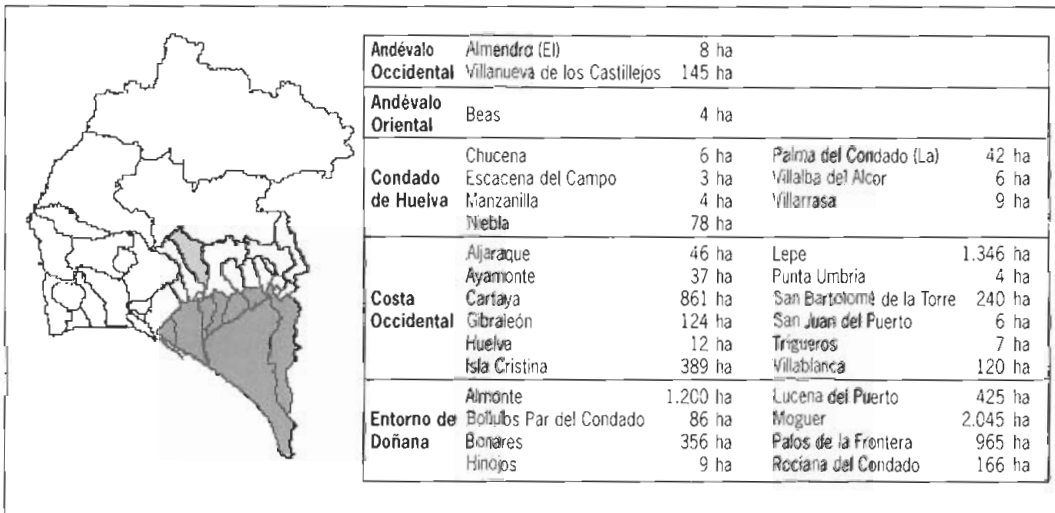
| | | | | |
|---|---|---|---|---|
| Andévalo Occidental | Almendro (El) | 8 ha | | |
| | Villanueva de los Castillejos | 145 ha | | |
| Andévalo Oriental | Beas | 4 ha | | |
| Condado de Huelva | Chucena | 6 ha | Palma del Condado (La) | 42 ha |
| | Escacena del Campo | 3 ha | Villalba del Alcor | 6 ha |
| | Manzanilla | 4 ha | Villarrasa | 9 ha |
| | Niebla | 78 ha | | |
| Costa Occidental | Aljaraque | 46 ha | Lepe | 1.346 ha |
| | Ayamonte | 37 ha | Punta Umbria | 4 ha |
| | Cartaya | 861 ha | San Bartolomé de la Torre | 240 ha |
| | Gibraleón | 124 ha | San Juan del Puerto | 6 ha |
| | Huelva | 12 ha | Trigueros | 7 ha |
| | Isla Cristina | 389 ha | Villablanca | 120 ha |
| Entorno de Doñana | Almonte | 1.200 ha | Lucena del Puerto | 425 ha |
| | Bollulbs Par del Condado | 86 ha | Moguer | 2.045 ha |
| | Bonares | 356 ha | Palos de la Frontera | 965 ha |
| | Hinojos | 9 ha | Rociana del Condado | 166 ha |